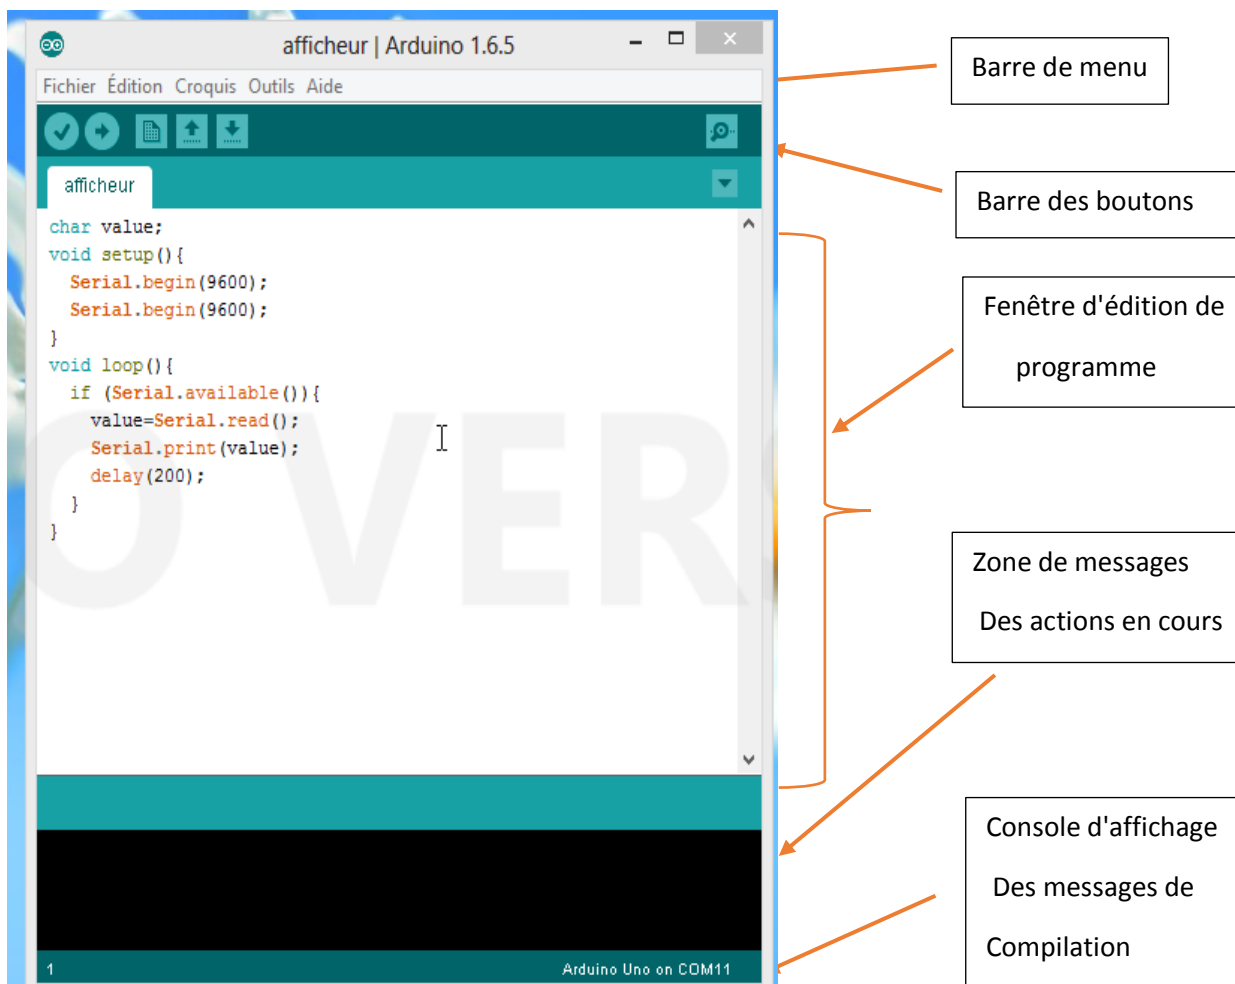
afficheur | Arduino 1.6.5

Fichier Édition Croquis Outils Aide

afficheur

char value;
void setup(){
  Serial.begin(9600);
  Serial.begin(9600);
}
void loop(){
  if (Serial.available()){
    value=Serial.read();
    Serial.print(value);
    delay(200);
  }
}

1

Arduino Uno on COM11

Barre de menu

Barre des boutons

Fenêtre d'édition de programme

Zone de messages Des actions en cours

Console d'affichage Des messages de Compilation